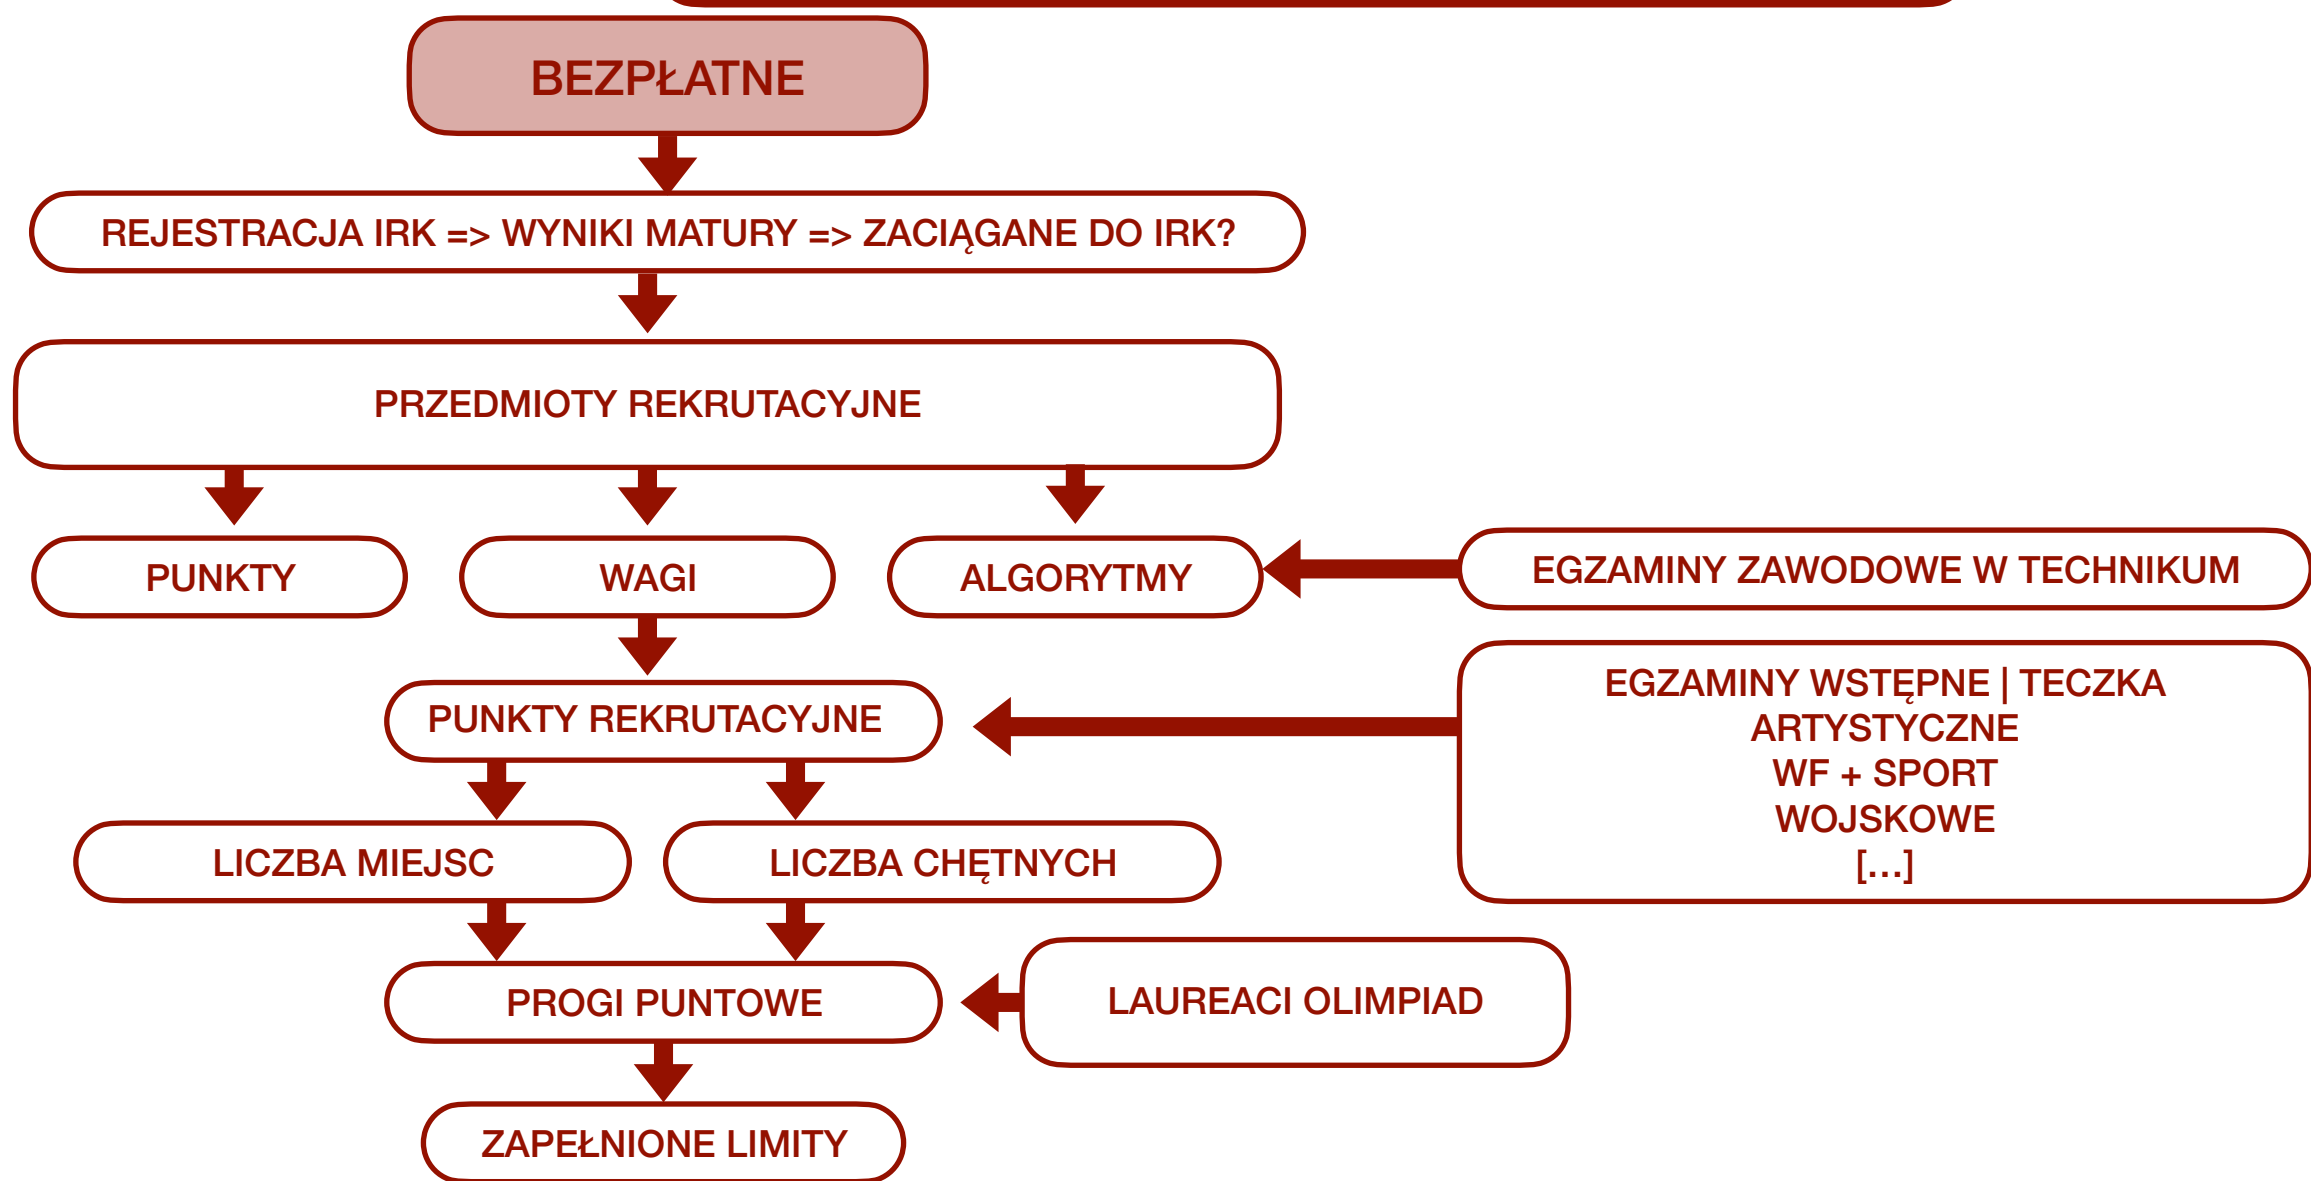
BEZPŁATNE

REJESTRACJA IRK => WYNIKI MATURY => ZACIĄGANE DO IRK?

PRZEDMIOTY REKRUTACYJNE

PUNKTY

WAGI

ALGORYTMY

EGZAMINY ZAWODOWE W TECHNIKUM

PUNKTY REKRUTACYJNE

EGZAMINY WSTĘPNE | TECZKA
ARTYSTYCZNE
WF + SPORT
WOJSKOWE
[…]

LICZBA MIEJSC

LICZBA CHĘTNYCH

PROGI PUNTOWE

LAUREACI OLIMPIAD

ZAPEŁNIONE LIMITY